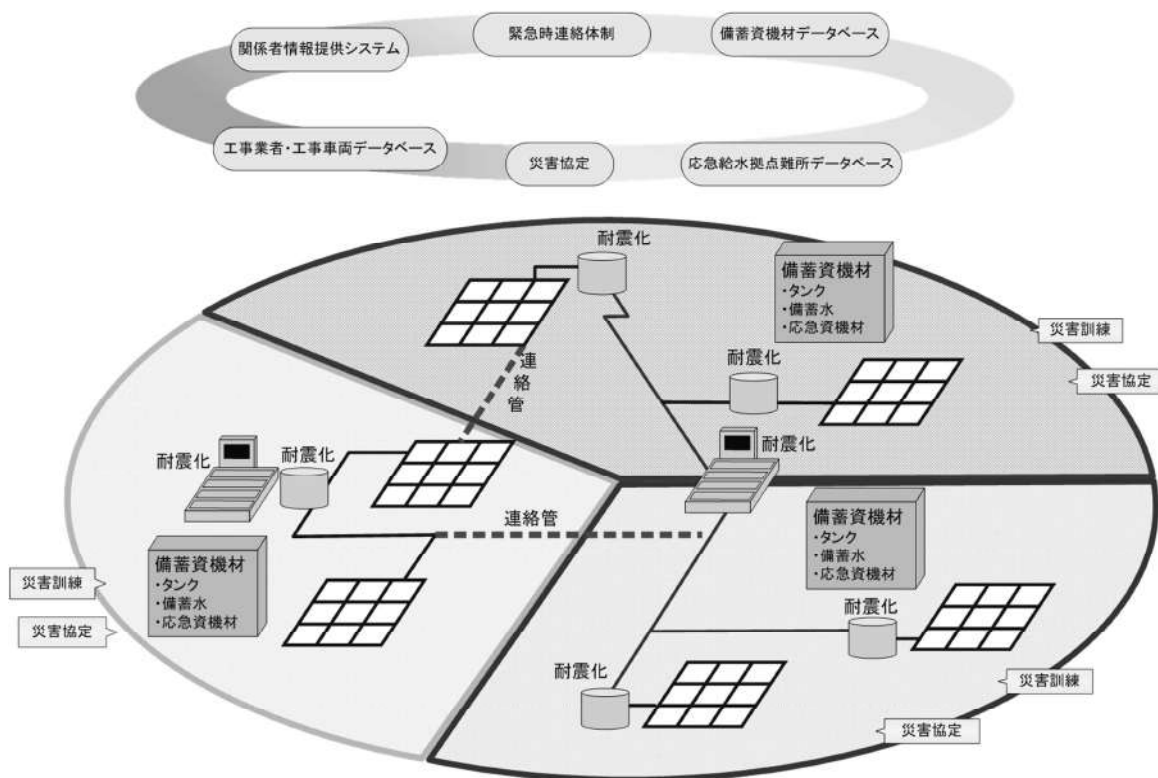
関係者情報提供システム

緊急時連絡体制

備蓄資機材データベース

工事業者・工事車両データベース

災害協定

応急給水拠点難所データベース

耐震化

備蓄資機材
・タンク
・備蓄水
・応急資機材

災害訓練

災害協定

連絡管

耐震化

耐震化

耐震化

耐震化

連絡管

備蓄資機材
・タンク
・備蓄水
・応急資機材

備蓄資機材
・タンク
・備蓄水
・応急資機材

災害訓練

災害協定

耐震化

耐震化

災害訓練

災害協定